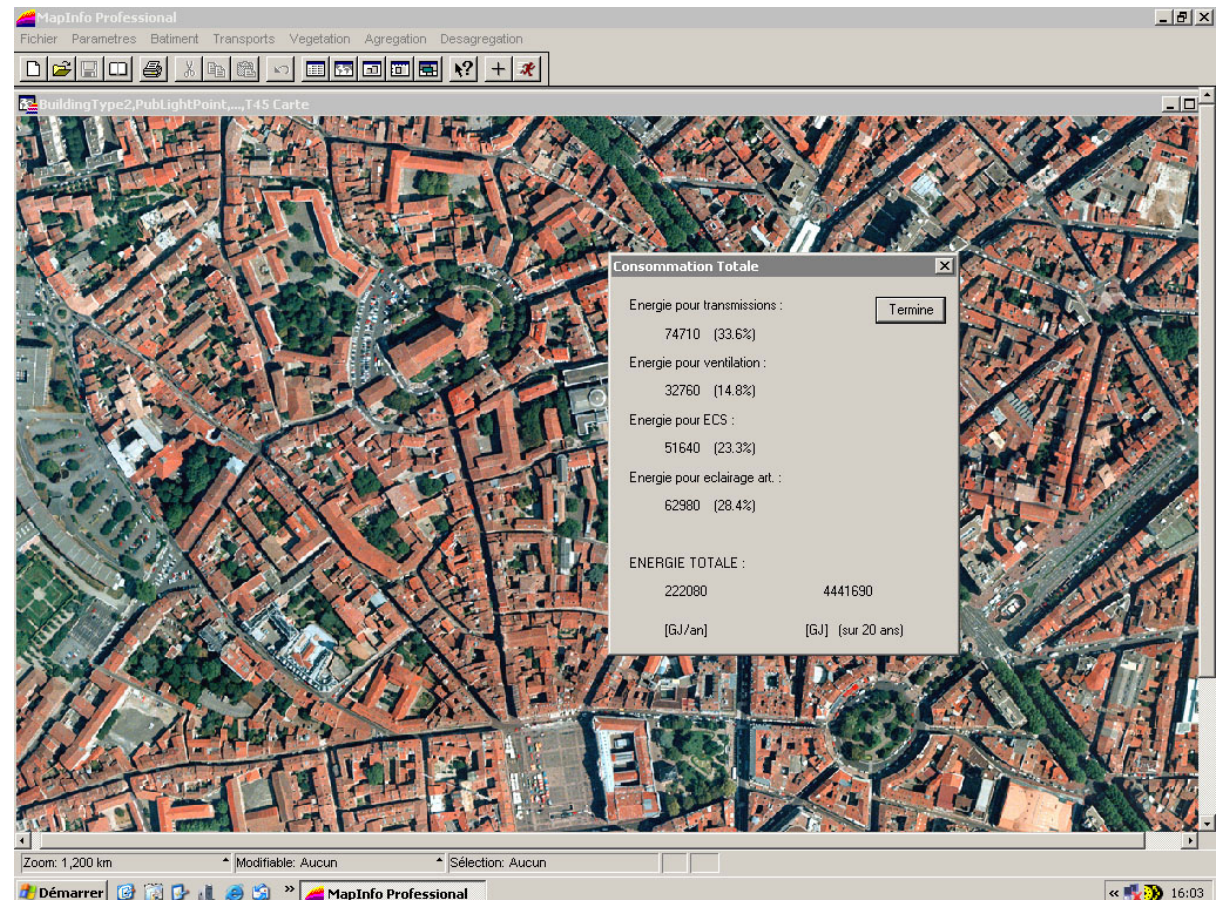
MapInfo Professional

Fichier Parametres Batiment Transports Vegetation Agregation Desagregation

BuildingType2,PubLightPoint,...,T45 Carte

Consommation Totale

Energie pour transmissions :

Termine

74710 (33.6%)

Energie pour ventilation :

32760 (14.8%)

Energie pour ECS :

51640 (23.3%)

Energie pour eclairage art. :

62980 (28.4%)

ENERGIE TOTALE :

222080 4441690

[GJ/an] [GJ] (sur 20 ans)

Zoom: 1,200 km Modifiable: Aucun Sélection: Aucun

Démarrer MapInfo Professional 16:03